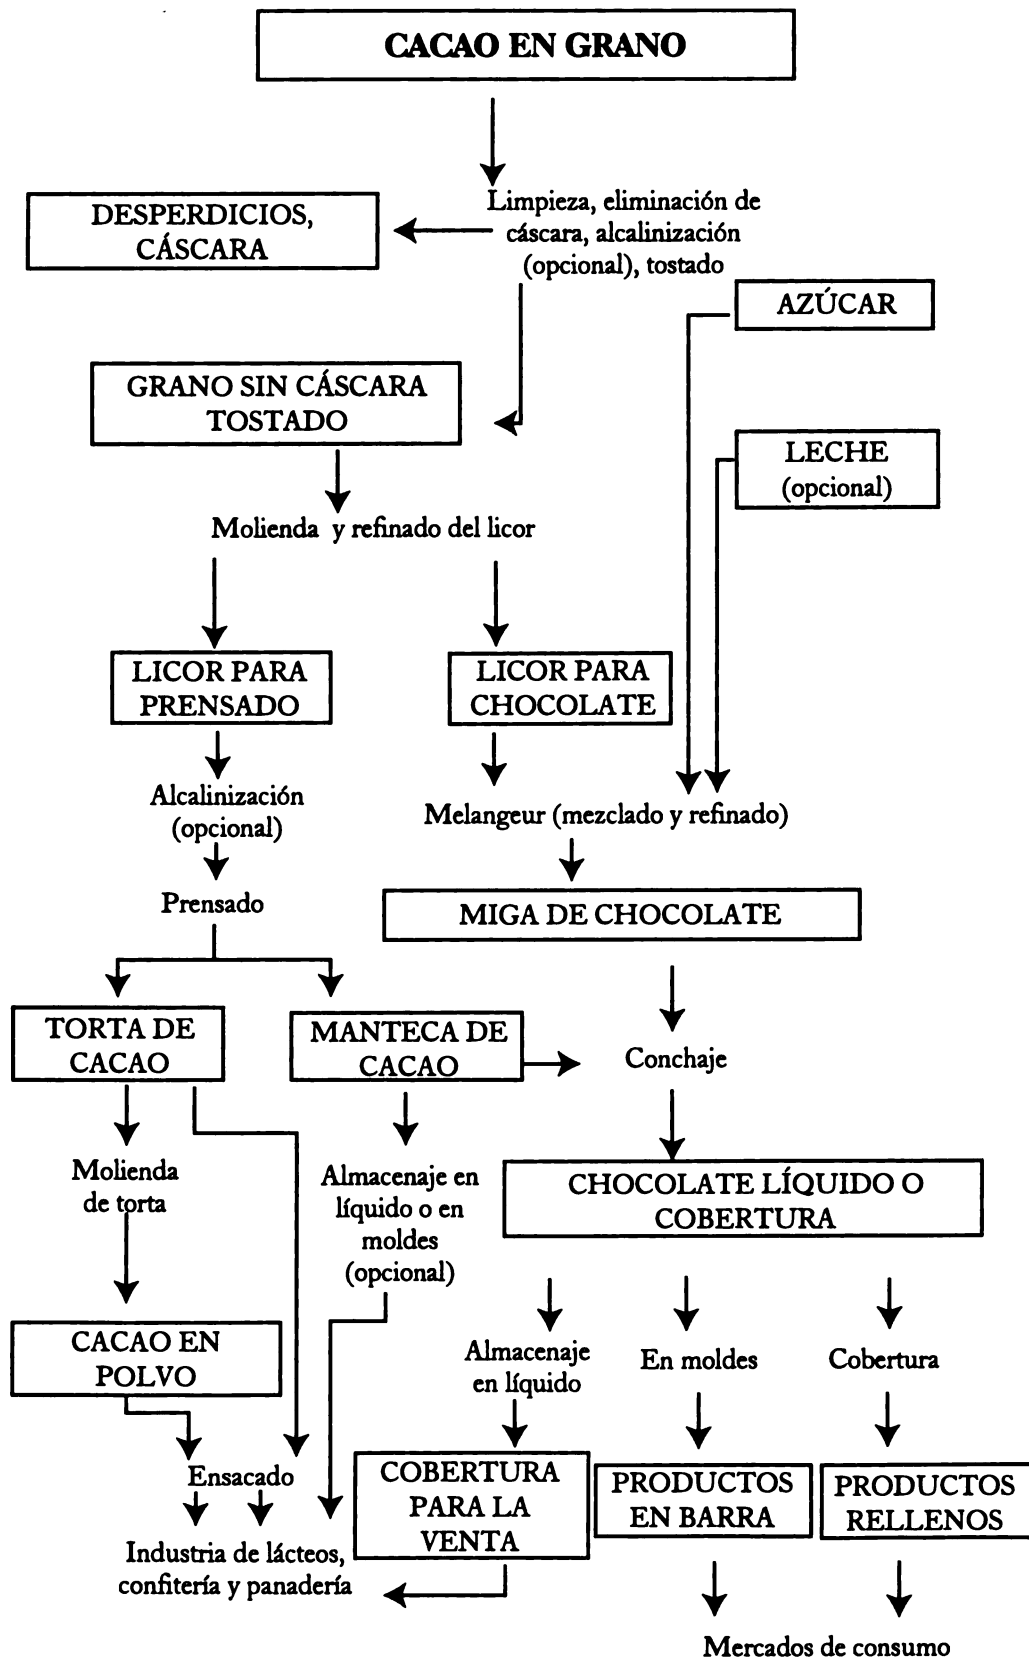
CACAO EN GRANO

DESPERDICIOS, CÁSCARA

Limpieza, eliminación de cáscara, alcalinización (opcional), tostado

AZÚCAR

GRANO SIN CÁSCARA TOSTADO

LECHE (opcional)

Molienda y refinado del licor

LICOR PARA PRENSADO

LICOR PARA CHOCOLATE

Alcalinización (opcional)

Melangeur (mezclado y refinado)

Prensado

MIGA DE CHOCOLATE

TORTA DE CACAO

MANTECA DE CACAO

Conchaje

Molienda de torta

Almacenaje en líquido o en moldes (opcional)

CHOCOLATE LÍQUIDO O COBERTURA

CACAO EN POLVO

Almacenaje en líquido

En moldes

Cobertura

Ensacado

COBERTURA PARA LA VENTA

PRODUCTOS EN BARRA

PRODUCTOS RELLENOS

Industria de lácteos, confitería y panadería

Mercados de consumo